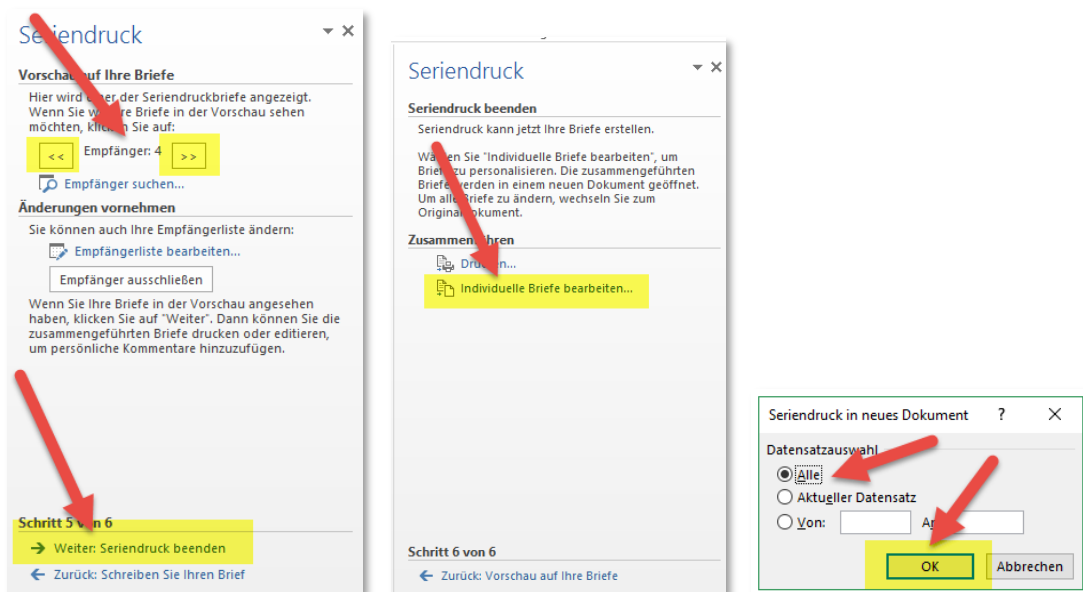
Se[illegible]endruck

Vorschau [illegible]uf Ihre Briefe

Hier wird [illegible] der Seriendruckbriefe angezeigt. Wenn Sie w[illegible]re Briefe in der Vorschau sehen möchten, kli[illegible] Sie auf:

<< Empfänger: 4 >>

Empfänger suchen...

Änderungen vornehmen

Sie können auch Ihre Empfängerliste ändern:

Empfängerliste bearbeiten...

Empfänger ausschließen

Wenn Sie Ihre Briefe in der Vorschau angesehen haben, klicken Sie auf "Weiter". Dann können Sie die zusammengeführten Briefe drucken oder editieren, um persönliche Kommentare hinzuzufügen.

Schritt 5 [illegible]n 6

Weiter: Seriendruck beenden

Zurück: Schreiben Sie Ihren Brief

Seriendruck

Seriendruck beenden

Seriendruck kann jetzt Ihre Briefe erstellen.

W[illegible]en Sie "Individuelle Briefe bearbeiten", um Brie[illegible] zu personalisieren. Die zusammengeführten Briefe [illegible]erden in einem neuen Dokument geöffnet. Um all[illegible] Briefe zu ändern, wechseln Sie zum Original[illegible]okument.

Zusammen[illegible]hren

Dru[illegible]n...

Individuelle Briefe bearbeiten...

Schritt 6 von 6

Zurück: Vorschau auf Ihre Briefe

Seriendruck in neues Dokument ? ✕

Datensatzauswahl

Alle

Aktueller Datensatz

Von: A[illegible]

OK Abbrechen